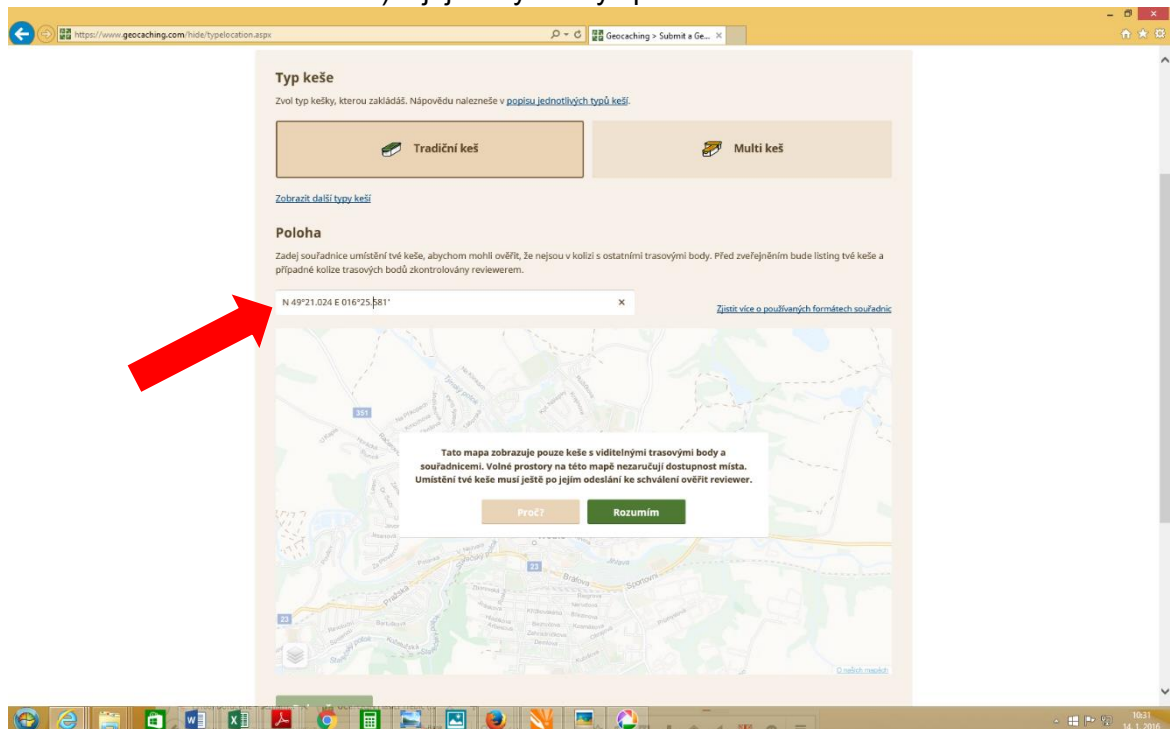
https://www.geocaching.com/hide/typelocation.aspx

Geocaching > Submit a Ge...

Typ keše

Zvol typ kešky, kterou zakládáš. Nápovědu nalezneše v popisu jednotlivých typů keší.

Tradiční keš

Multi keš

Zobrazit další typy keší

Poloha

Zadej souřadnice umístění tvé keše, abychom mohli ověřit, že nejsou v kolizi s ostatními trasovými body. Před zveřejněním bude listing tvé keše a případné kolize trasových bodů zkontrolovány reviewerem.

N 49°21.024 E 016°25.581'

Zjistit více o používaných formátech souřadnic

351

23

Tato mapa zobrazuje pouze keše s viditelnými trasovými body a souřadnicemi. Volné prostory na této mapě nezaručují dostupnost místa. Umístění tvé keše musí ještě po jejím odeslání ke schválení ověřit reviewer.

Proč?

Rozumím

O našich mapách

10:31
14. 1. 2016